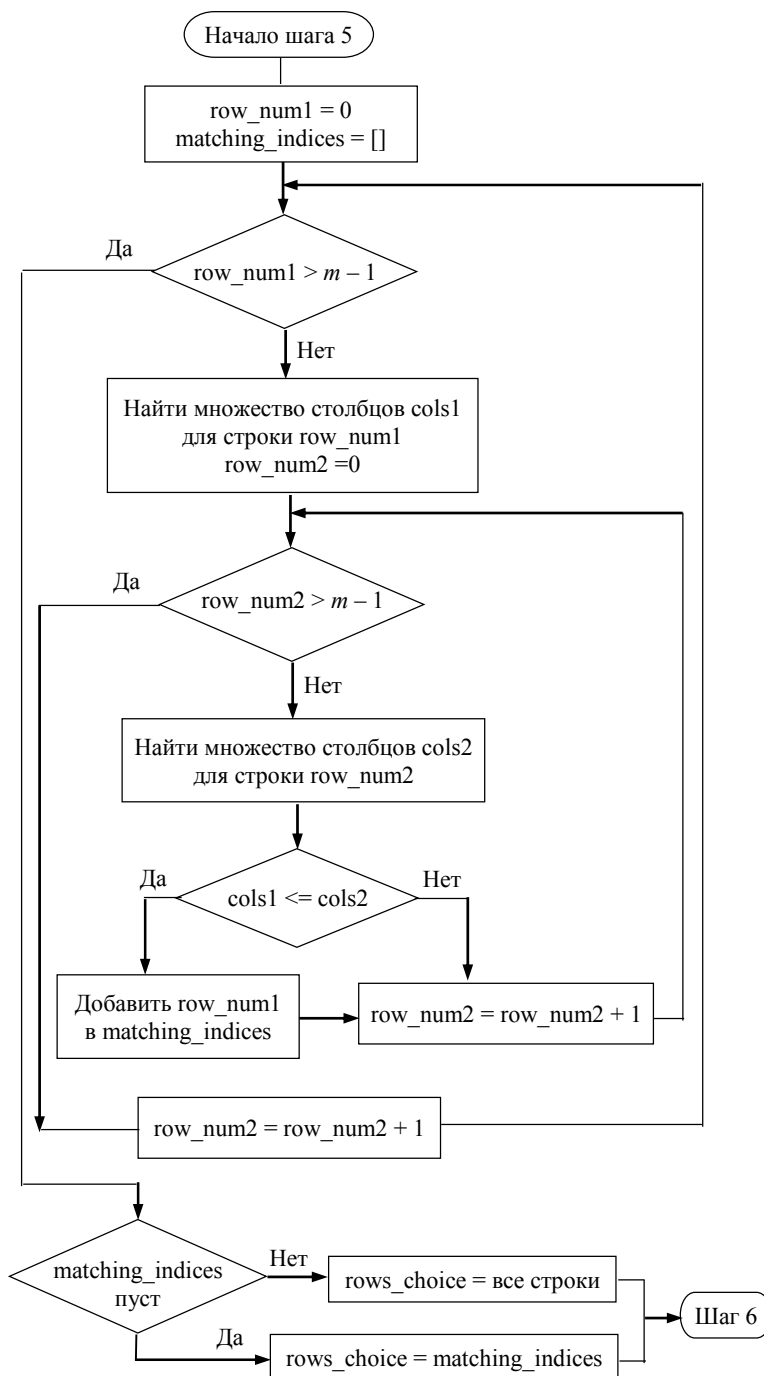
Начало шага 5

row_num1 = 0
matching_indices = []

Да

row_num1 > $m$ – 1

Нет

Найти множество столбцов cols1 для строки row_num1
row_num2 =0

Да

row_num2 > $m$ – 1

Нет

Найти множество столбцов cols2 для строки row_num2

Да

cols1 <= cols2

Нет

Добавить row_num1 в matching_indices

row_num2 = row_num2 + 1

row_num2 = row_num2 + 1

matching_indices пуст

Нет

rows_choice = все строки

Шаг 6

Да

rows_choice = matching_indices